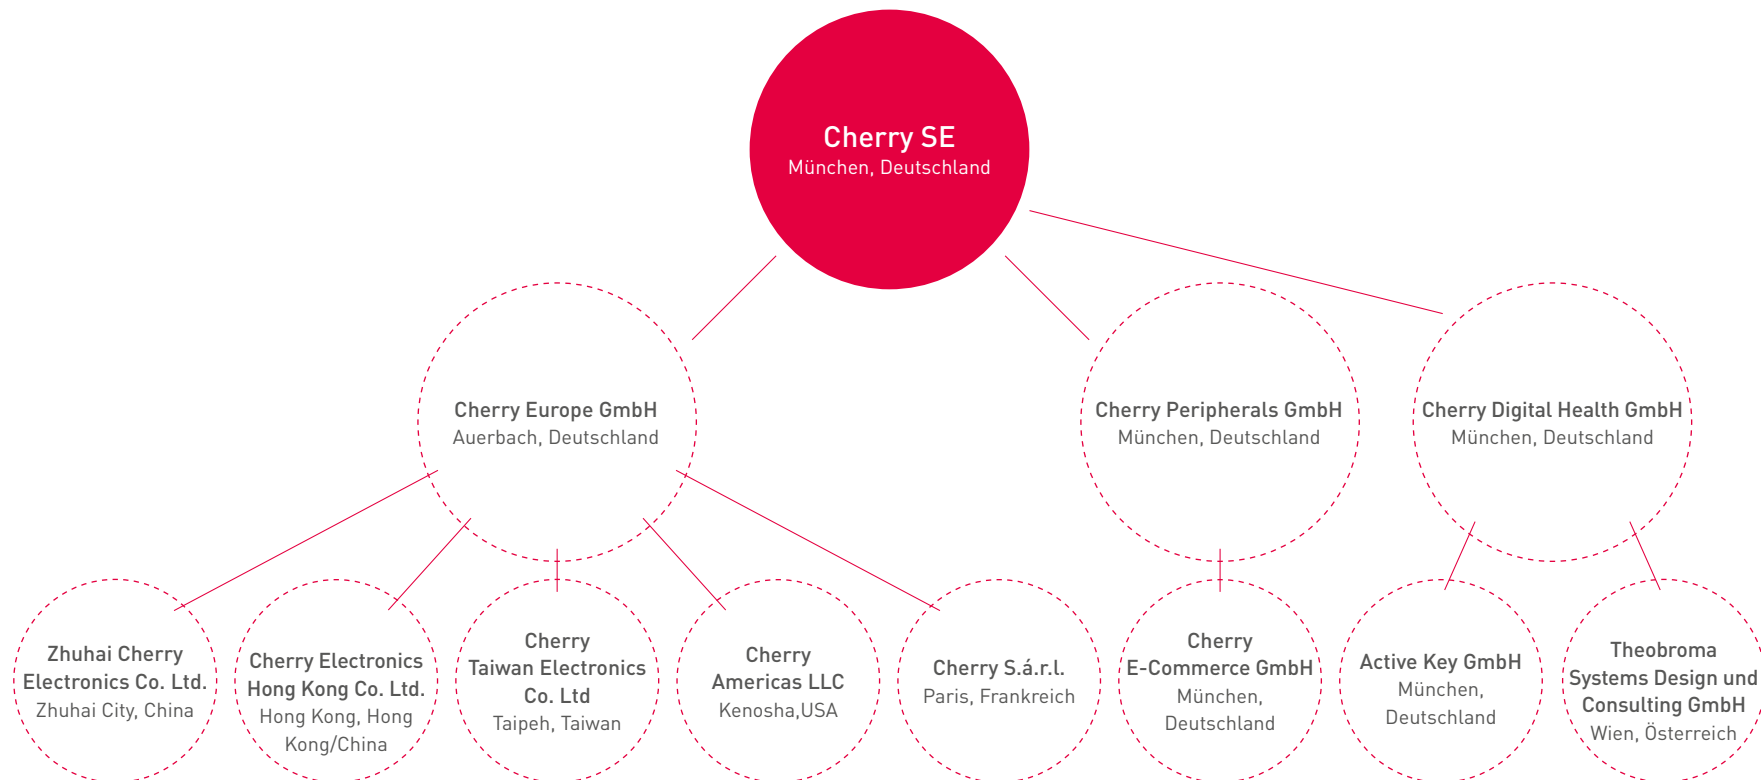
Cherry SE
München, Deutschland

Cherry Europe GmbH
Auerbach, Deutschland

Cherry Peripherals GmbH
München, Deutschland

Cherry Digital Health GmbH
München, Deutschland

Zhuhai Cherry Electronics Co. Ltd.
Zhuhai City, China

Cherry Electronics Hong Kong Co. Ltd.
Hong Kong, Hong Kong/China

Cherry Taiwan Electronics Co. Ltd
Taipeh, Taiwan

Cherry Americas LLC
Kenosha,USA

Cherry S.á.r.l.
Paris, Frankreich

Cherry E-Commerce GmbH
München, Deutschland

Active Key GmbH
München, Deutschland

Theobroma Systems Design und Consulting GmbH
Wien, Österreich